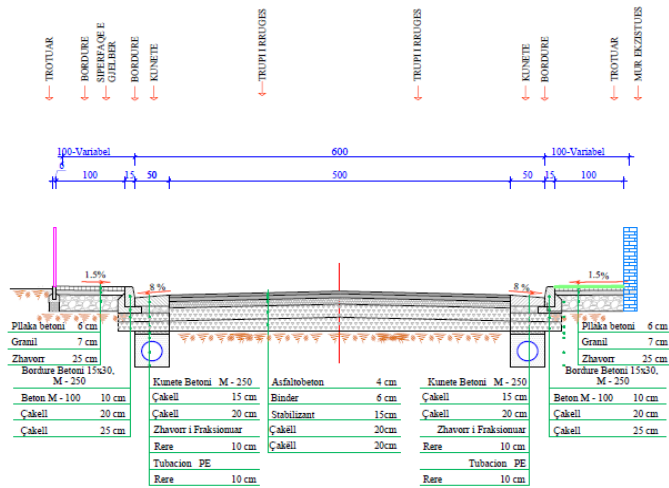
TROTUAR
BORDURE
SIPERFAQE E GJELBER
BORDURE
KUNETE
TRUPI I RRUGES
TRUPI I RRUGES
KUNETE
BORDURE
TROTUAR
MUR EKZISTUES

100-Variabel
600
100-Variabel
100
15
50
500
50
15
100

1.5%
8 %
8 %
1.5%

| Pllaka betoni | 6 cm |
|---|---|
| Granil | 7 cm |
| Zhavorr | 25 cm |

Bordure Betoni 15x30, M - 250

| Beton M - 100 | 10 cm |
|---|---|
| Çakell | 20 cm |
| Çakell | 25 cm |

| Kunete Betoni M - 250 | |
|---|---|
| Çakell | 15 cm |
| Çakell | 20 cm |
| Zhavorr i Fraksionuar | |
| Rere | 10 cm |
| Tubacion PE | |
| Rere | 10 cm |

| Asfaltobeton | 4 cm |
|---|---|
| Binder | 6 cm |
| Stabilizant | 15cm |
| Çakëll | 20cm |
| Çakëll | 20cm |

| Kunete Betoni M - 250 | |
|---|---|
| Çakell | 15 cm |
| Çakell | 20 cm |
| Zhavorr i Fraksionuar | |
| Rere | 10 cm |
| Tubacion PE | |
| Rere | 10 cm |

| Pllaka betoni | 6 cm |
|---|---|
| Granil | 7 cm |
| Zhavorr | 25 cm |

Bordure Betoni 15x30, M - 250

| Beton M - 100 | 10 cm |
|---|---|
| Çakell | 20 cm |
| Çakell | 25 cm |